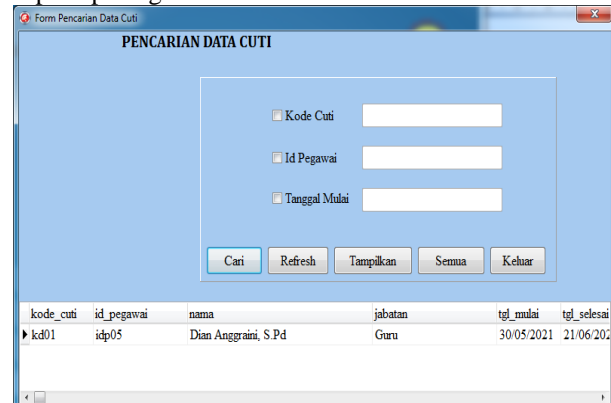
Form Pencarian Data Cuti

PENCARIAN DATA CUTI

Kode Cuti

Id Pegawai

Tanggal Mulai

Cari Refresh Tampilkan Semua Keluar

| kode_cuti | id_pegawai | nama | jabatan | tgl_mulai | tgl_selesai |
|---|---|---|---|---|---|
| kd01 | idp05 | Dian Anggraini, S.Pd | Guru | 30/05/2021 | 21/06/202 |